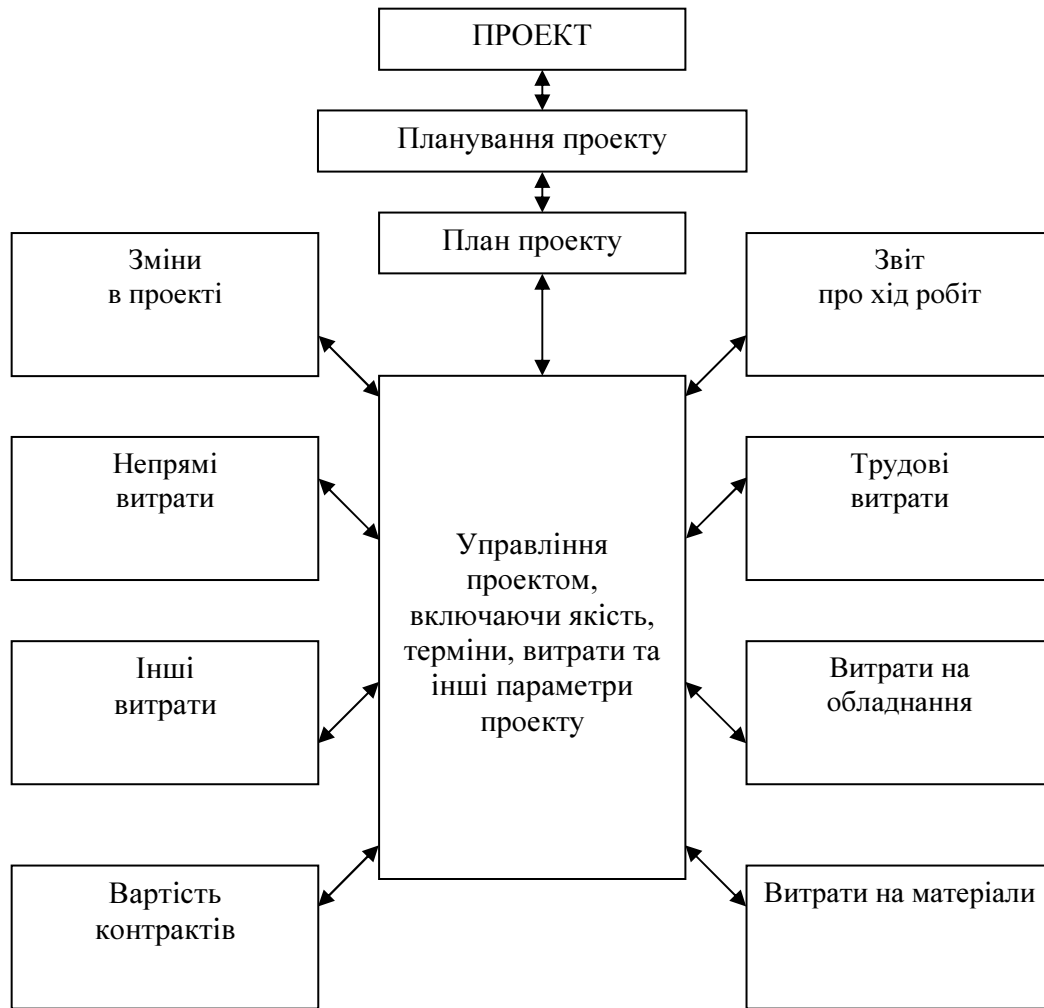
ПРОЕКТ

Планування проекту

План проекту

Зміни в проекті

Звіт про хід робіт

Непрямі витрати

Трудові витрати

Управління проектом, включаючи якість, терміни, витрати та інші параметри проекту

Інші витрати

Витрати на обладнання

Вартість контрактів

Витрати на матеріали